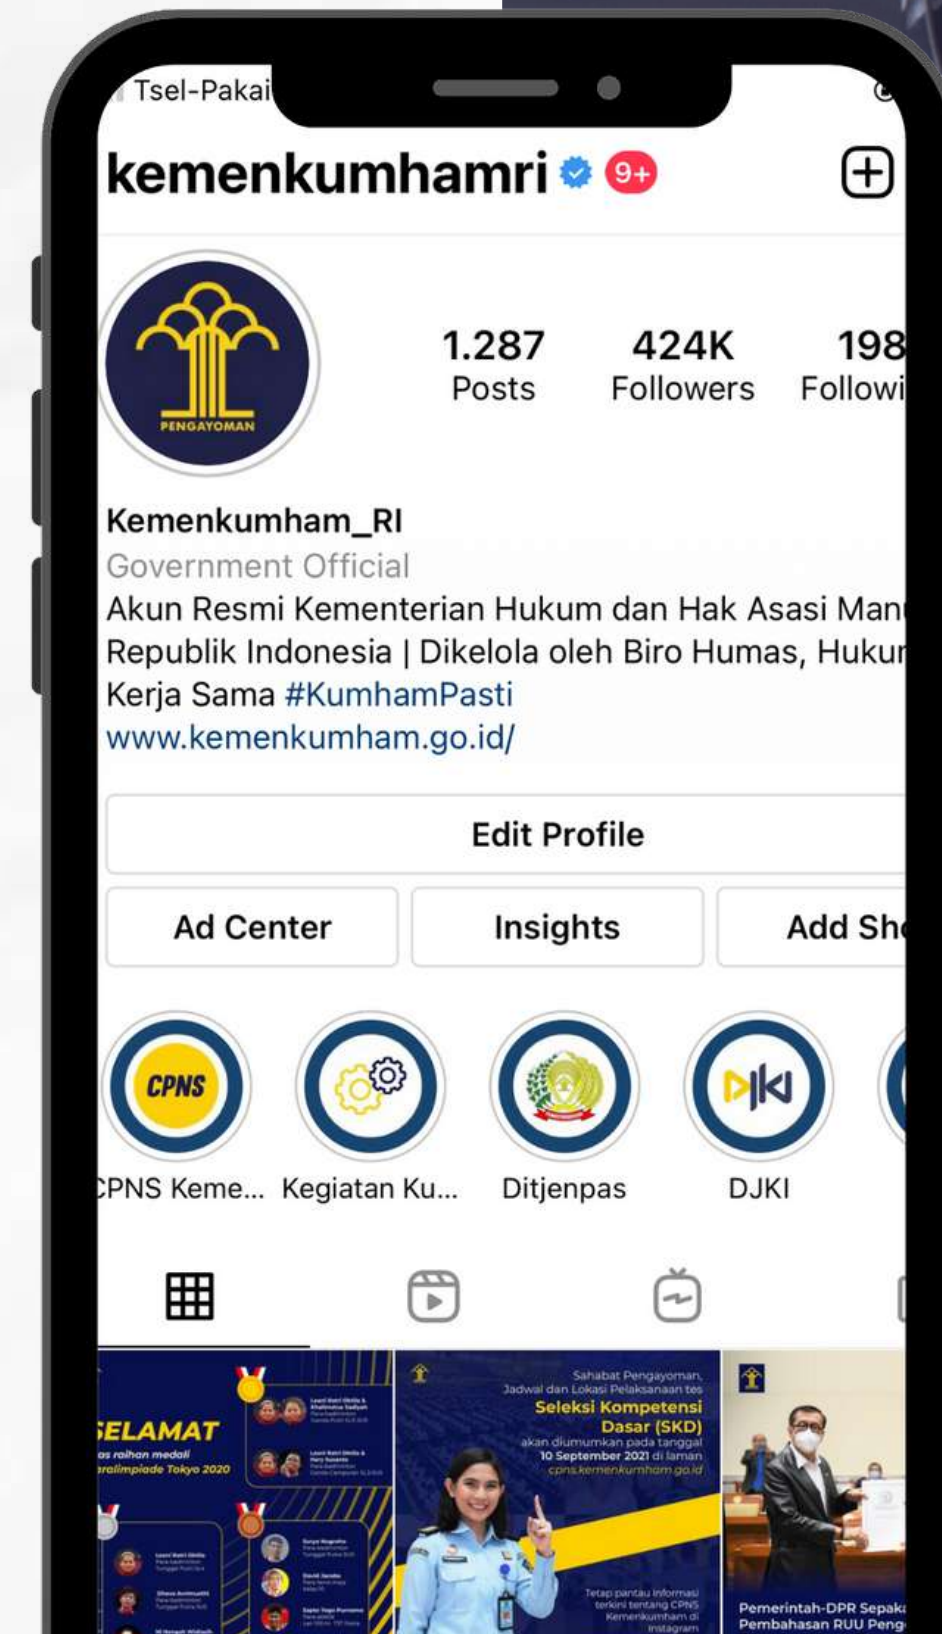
Tsel-Pakai

kemenkumhamri 9+

PENGAYOMAN

1.287
Posts

424K
Followers

198
Followi

Kemenkumham_RI
Government Official
Akun Resmi Kementerian Hukum dan Hak Asasi Man Republik Indonesia | Dikelola oleh Biro Humas, Hukur Kerja Sama #KumhamPasti
www.kemenkumham.go.id/

Edit Profile

Ad Center

Insights

Add Sh

CPNS

CPNS Keme...

Kegiatan Ku...

Ditjenpas

DJKI

DJKI

ELAMAT
as raihan medali
aralimpiade Tokyo 2020

Sahabat Pengayoman,
Jadwal dan Lokasi Pelaksanaan tes
Seleksi Kompetensi Dasar (SKD)
akan diumumkan pada tanggal
10 September 2021 di laman
cpns.kemenkumham.go.id

Tetap pantau informasi terkini tentang CPNS Kemenkumham di Instagram

Pemerintah-DPR Sepak
Pembahasan RUU Peng